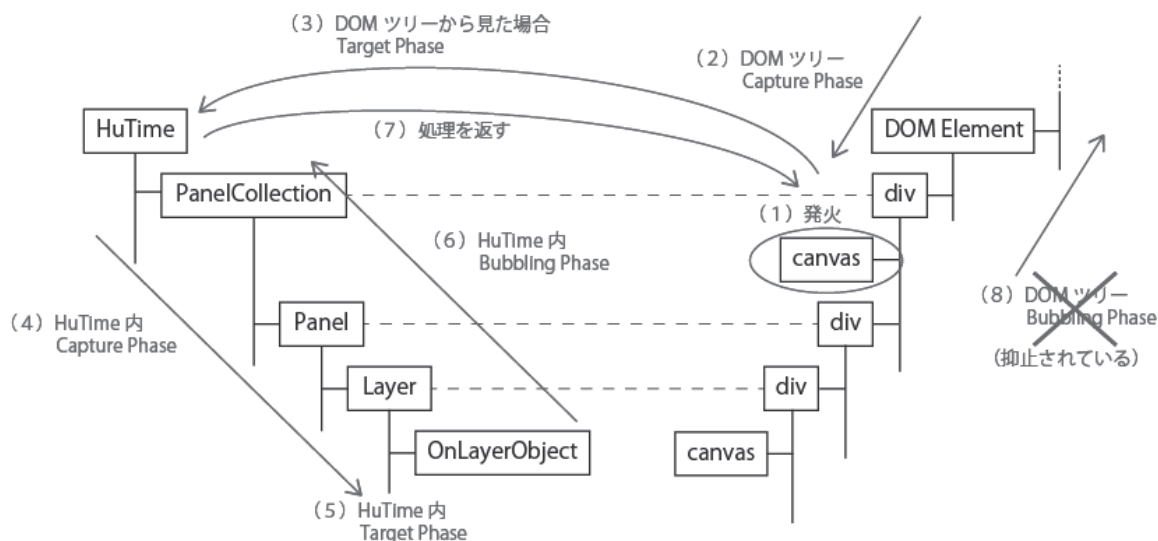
（3）DOM ツリーから見た場合
Target Phase

（2）DOM ツリー
Capture Phase

HuTime

（7）処理を返す

DOM Element

PanelCollection

div

（1）発火

（6）HuTime 内
Bubbling Phase

canvas

（4）HuTime 内
Capture Phase

Panel

div

（8）DOM ツリー
Bubbling Phase
（抑止されている）

Layer

div

OnLayerObject

canvas

（5）HuTime 内
Target Phase